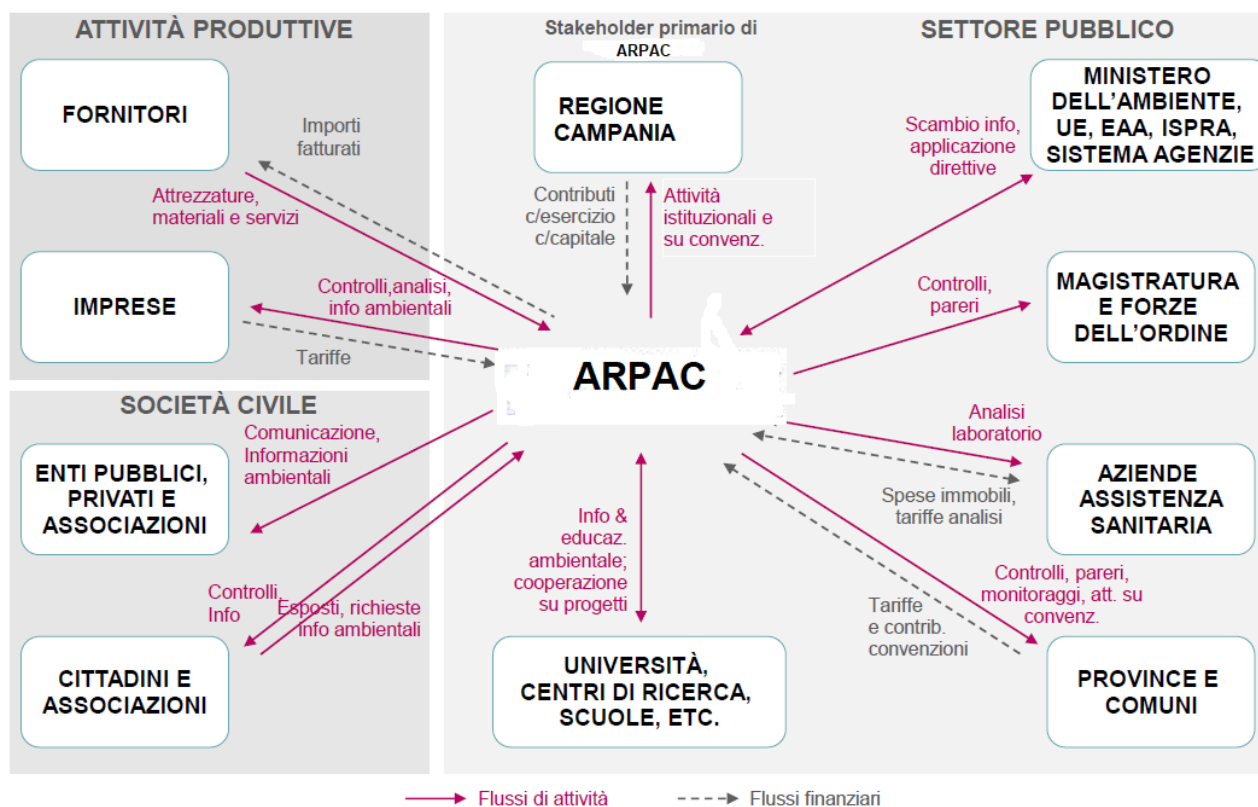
ATTIVITÀ PRODUTTIVE

FORNITORI

Importi fatturati

Attrezzature, materiali e servizi

IMPRESE

Controlli,analisi, info ambientali

Tariffe

Stakeholder primario di ARPAC

REGIONE CAMPANIA

Contributi c/esercizio c/capitale

Attività istituzionali e su convenz.

SETTORE PUBBLICO

MINISTERO DELL'AMBIENTE, UE, EAA, ISPRA, SISTEMA AGENZIE

Scambio info, applicazione direttive

MAGISTRATURA E FORZE DELL'ORDINE

Controlli, pareri

ARPAC

SOCIETÀ CIVILE

ENTI PUBBLICI, PRIVATI E ASSOCIAZIONI

Comunicazione, Informazioni ambientali

Controlli Info

Esposti, richieste info ambientali

CITTADINI E ASSOCIAZIONI

Info & educaz. ambientale; cooperazione su progetti

UNIVERSITÀ, CENTRI DI RICERCA, SCUOLE, ETC.

Analisi laboratorio

Spese immobili, tariffe analisi

AZIENDE ASSISTENZA SANITARIA

Controlli, pareri, monitoraggi, att. su convenz.

Tariffe e contrib. convenzioni

PROVINCE E COMUNI

Flussi di attività

Flussi finanziari